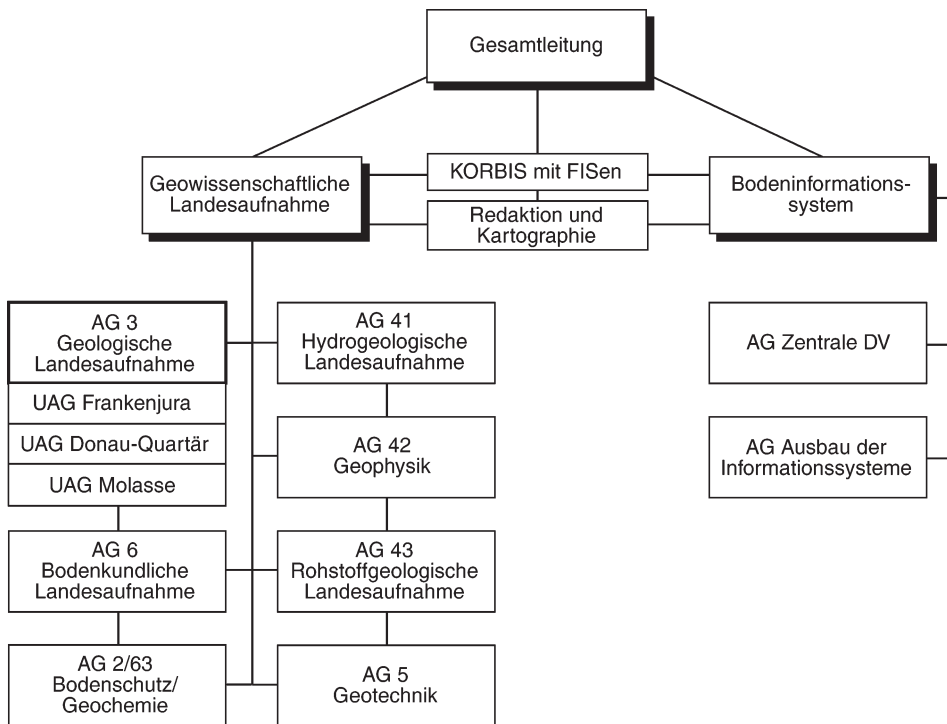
Gesamtleitung

Geowissenschaftliche Landesaufnahme

KORBIS mit FISen

Redaktion und Kartographie

Bodeninformationssystem

AG 3 Geologische Landesaufnahme

UAG Frankenjura

UAG Donau-Quartär

UAG Molasse

AG 6 Bodenkundliche Landesaufnahme

AG 2/63 Bodenschutz/ Geochemie

AG 41 Hydrogeologische Landesaufnahme

AG 42 Geophysik

AG 43 Rohstoffgeologische Landesaufnahme

AG 5 Geotechnik

AG Zentrale DV

AG Ausbau der Informationssysteme